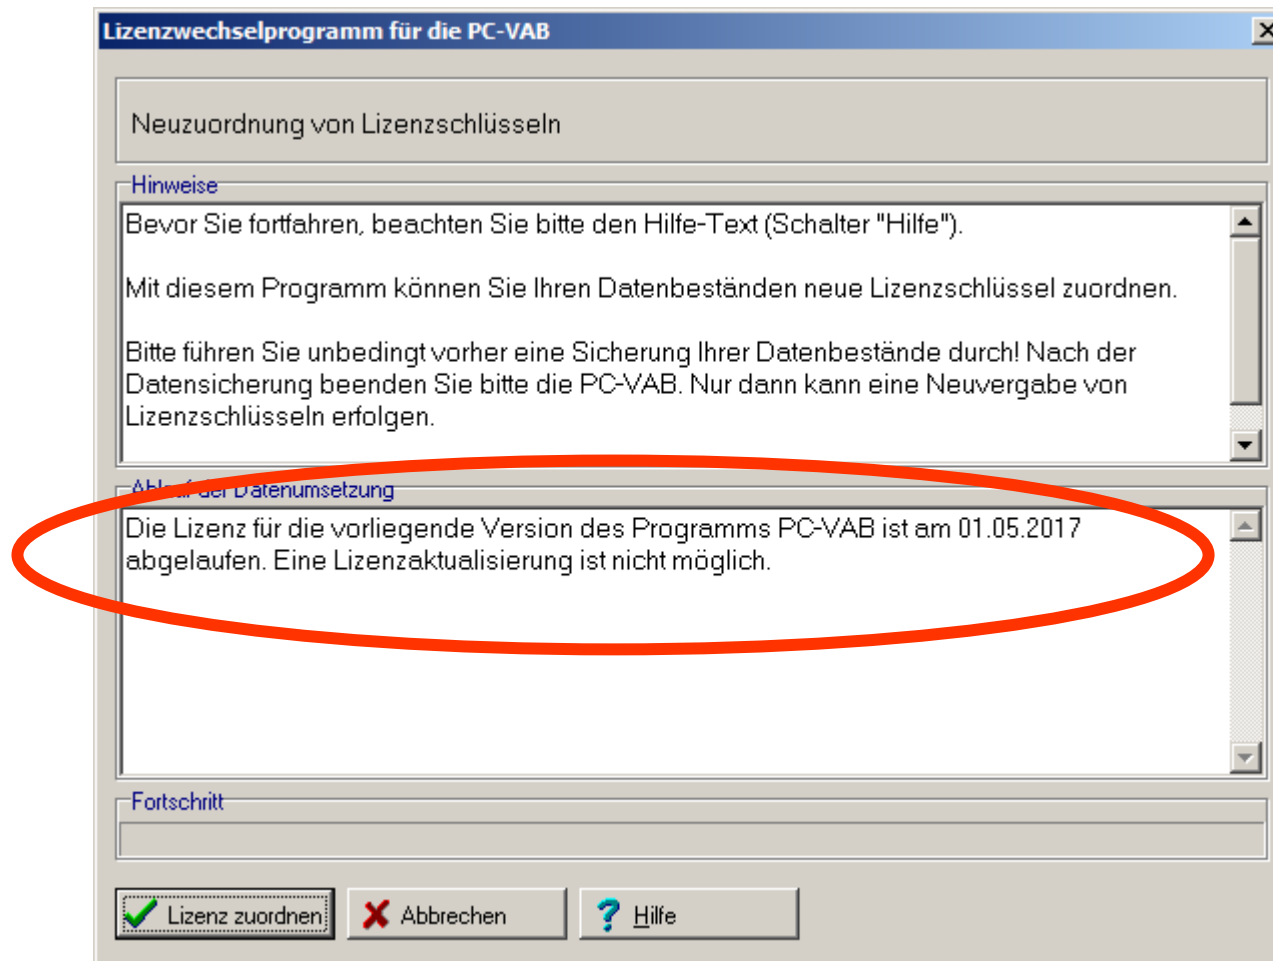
Lizenzwechselprogramm für die PC-VAB

Neuzuordnung von Lizenzschlüsseln

Hinweise

Bevor Sie fortfahren, beachten Sie bitte den Hilfe-Text (Schalter "Hilfe").

Mit diesem Programm können Sie Ihren Datenbeständen neue Lizenzschlüssel zuordnen.

Bitte führen Sie unbedingt vorher eine Sicherung Ihrer Datenbestände durch! Nach der Datensicherung beenden Sie bitte die PC-VAB. Nur dann kann eine Neuvergabe von Lizenzschlüsseln erfolgen.

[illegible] der Datenumsetzung

Die Lizenz für die vorliegende Version des Programms PC-VAB ist am 01.05.2017 abgelaufen. Eine Lizenzaktualisierung ist nicht möglich.

Fortschritt

Lizenz zuordnen

Abbrechen

Hilfe